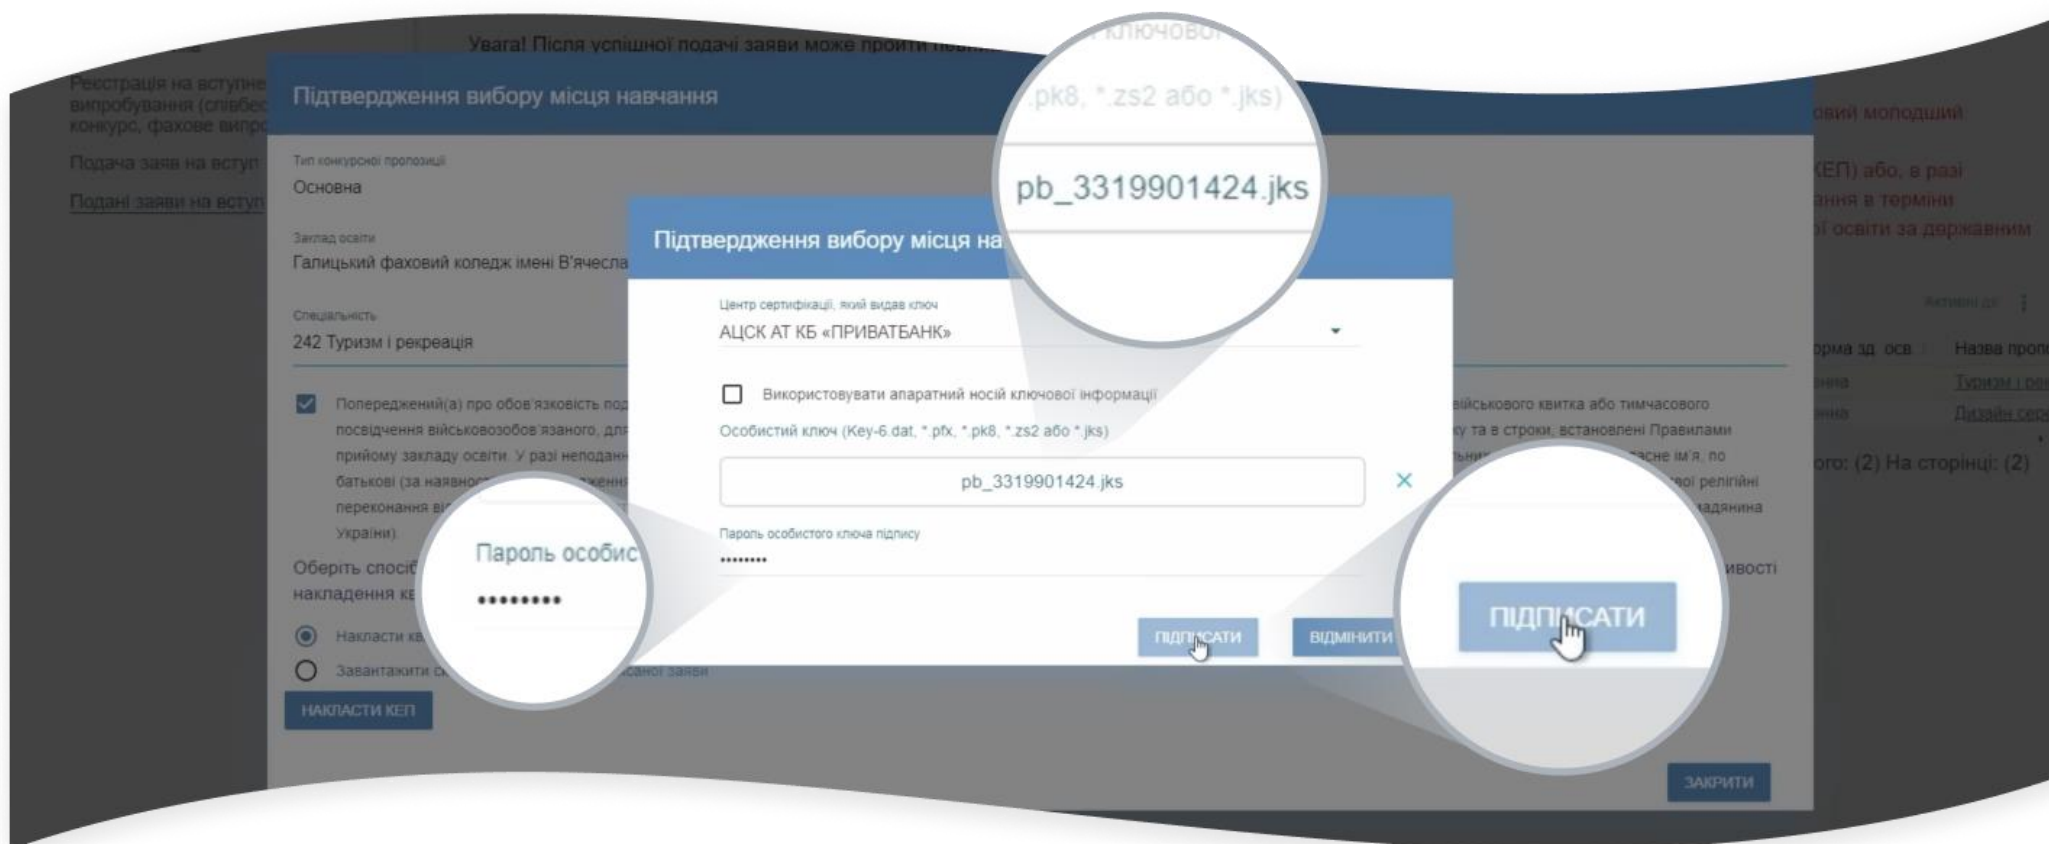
Увага! Після успішної подачі заяви може пройти певн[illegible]

Реєстрація на вступне випробування (співбесіда, конкурс, фахове випр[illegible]

Подача заяв на вступ

Подані заяви на вступ

Підтвердження вибору місця навчання

Тип конкурсної пропозиції
Основна

Заклад освіти
Галицький фаховий коледж імені В'ячесла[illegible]

Спеціальність
242 Туризм і рекреація

Попереджений(а) про обов'язковість под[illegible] військового квитка або тимчасового посвідчення військовозобов'язаного, для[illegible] ку та в строки, встановлені Правилами прийому закладу освіти. У разі неподанн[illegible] асне ім'я, по батькові (за наявно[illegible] оі релігійні переконання ві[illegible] адянина України).

Оберіть спосі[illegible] ивості накладення ке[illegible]

Накласти ке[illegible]

Завантажити ск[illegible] аної заяви

НАКЛАСТИ КЕП

ЗАКРИТИ

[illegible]вий молодший

КЕП) або, в разі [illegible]ання в терміни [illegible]ї освіти за державним

Активні дії

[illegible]рма зд. осв. | Назва проп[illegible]
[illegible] | Туризм і ре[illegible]
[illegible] | Дизайн сер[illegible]

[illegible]ого: (2) На сторінці: (2)

Підтвердження вибору місця на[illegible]

Центр сертифікації, який видав ключ
АЦСК АТ КБ «ПРИВАТБАНК»

Використовувати апаратний носій ключової інформації

Особистий ключ (Key-6.dat, *.pfx, *.pk8, *.zs2 або *.jks)

pb_3319901424.jks

Пароль особистого ключа підпису
••••••••

ПІДПИСАТИ

ВІДМІНИТИ

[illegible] ключової

.pk8, *.zs2 або *.jks)

pb_3319901424.jks

Пароль особис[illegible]
••••••••

ПІДПИСАТИ